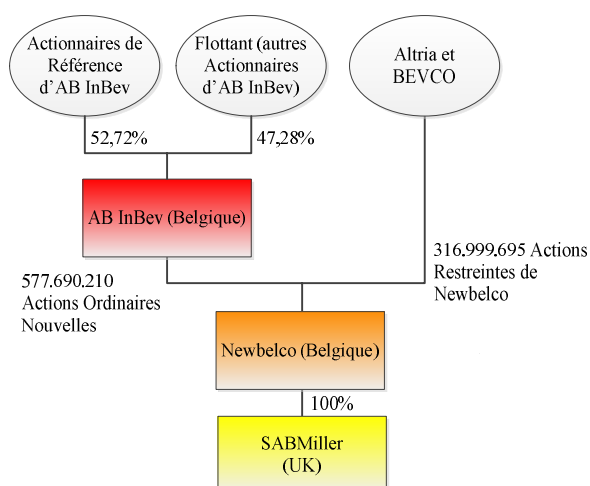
Actionnaires de Référence d'AB InBev

Flottant (autres Actionnaires d'AB InBev)

Altria et BEVCO

52,72%

47,28%

AB InBev (Belgique)

316.999.695 Actions Restreintes de Newbelco

577.690.210 Actions Ordinaires Nouvelles

Newbelco (Belgique)

100%

SABMiller (UK)